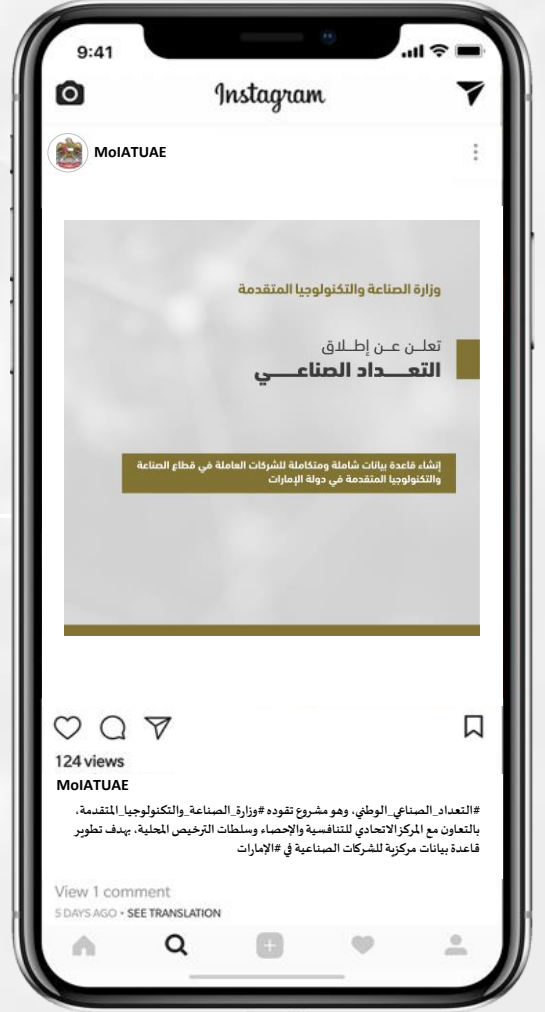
9:41

Instagram

MoIATUAE

وزارة الصناعة والتكنولوجيا المتقدمة

تعلـن عـن إطـلاق
التعـــداد الصناعـــي

إنشاء قاعدة بيانات شاملة ومتكاملة للشركات العاملة في قطاع الصناعة والتكنولوجيا المتقدمة في دولة الإمارات

124 views

MoIATUAE

#التعداد_الصناعي_الوطني، وهو مشروع تقوده #وزارة_الصناعة_والتكنولوجيا_المتقدمة، بالتعاون مع المركز الاتحادي للتنافسية والإحصاء وسلطات الترخيص المحلية، بهدف تطوير قاعدة بيانات مركزية للشركات الصناعية في #الإمارات

View 1 comment

5 DAYS AGO • SEE TRANSLATION